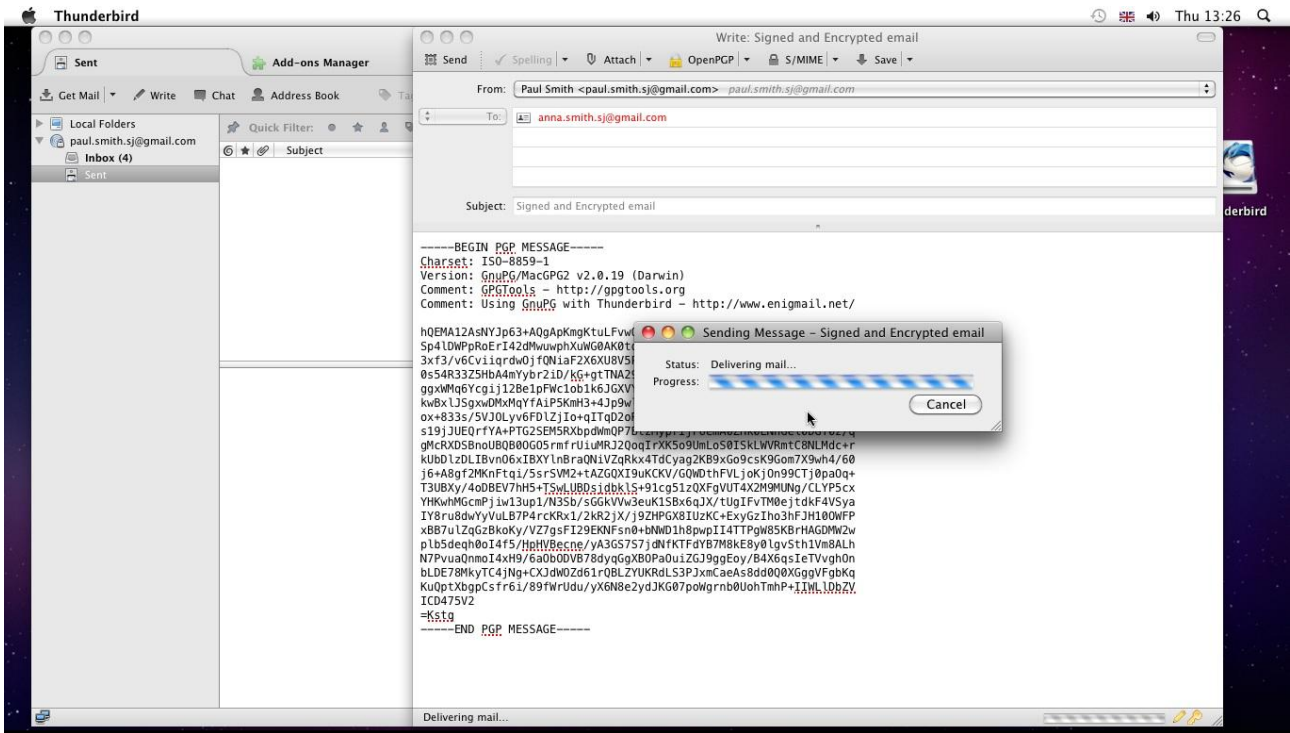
Thunderbird

Thu 13:26

Sent

Add-ons Manager

Get Mail | Write | Chat | Address Book

Local Folders
paul.smith.sj@gmail.com
Inbox (4)
Sent

Quick Filter:

Subject

Write: Signed and Encrypted email

Send | Spelling | Attach | OpenPGP | S/MIME | Save

From: Paul Smith <paul.smith.sj@gmail.com> paul.smith.sj@gmail.com

To: anna.smith.sj@gmail.com

Subject: Signed and Encrypted email

-----BEGIN PGP MESSAGE-----
Charset: ISO-8859-1
Version: GnuPG/MacGPG2 v2.0.19 (Darwin)
Comment: GPGTools - http://gpgtools.org
Comment: Using GnuPG with Thunderbird - http://www.enigmail.net/

hQEMA12AsNYJp63+AQgApKmgKtuLFvw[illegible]
Sp4lDWPpRoErI42dMwuwphXuWG0AK0t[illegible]
3xf3/v6CviiqrdwOjfQNiaF2X6XU8V5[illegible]
0s54R33Z5HbA4mYybr2iD/kG+gtTNA2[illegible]
ggxWMq6Ycgij12Be1pFWc1ob1k6JGXV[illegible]
kwBxlJSgxwDMxMqYfAiP5KmH3+4Jp9w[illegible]
ox+833s/5VJOLyv6FDlZjIo+qITqD2o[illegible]
s19jJUEQrfYA+PTG2SEM5RXbpdWmQP7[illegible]
gMcRXDSBnoUBQB0OGO5rmfrUiuMRJ2QoqIrXK5o9UmLoS0ISkLWVRmtC8NLMdc+r
kUbDlzDLIBvnO6xIBXYlnBraQNiVZqRkx4TdCyag2KB9xGo9csK9Gom7X9wh4/60
j6+A8gf2MKnFtqi/5srSVM2+tAZGQXI9uKCKV/GQWDthFVLjoKjOn99CTj0paOq+
T3UBXy/4oDBEV7hH5+TSwLUBDsidbklS+91cg51zQXFgVUT4X2M9MUNg/CLYP5cx
YHKwhMGcmPjiw13up1/N3Sb/sGGkVVw3euK1SBx6qJX/tUgIFvTM0ejtdkF4VSya
IY8ru8dwYyVuLB7P4rcKRx1/2kR2jX/j9ZHPGX8IUzKC+ExyGzIho3hFJH10OWFP
xBB7ulZqGzBkoKy/VZ7gsFI29EKNFsn0+bNWD1h8pwpII4TTPgW85KBrHAGDMW2w
plb5deqh0oI4f5/HpHVBecne/yA3GS7S7jdNfKTFdYB7M8kE8y0lgvSth1Vm8ALh
N7PvuaQnmoI4xH9/6aOb0DVB78dyqGgXBOPaOuiZGJ9ggEoy/B4X6qsIeTVvgh0n
bLDE78MkyTC4jNg+CXJdWOZd61rQBLZYUKRdLS3PJxmCaeAs8dd0Q0XGggVFgbKq
KuQptXbgpCsfr6i/89fWrUdu/yX6N8e2ydJKG07poWgrnb0UohTmhP+IIWLlDbZV
ICD475V2
=Kstg
-----END PGP MESSAGE-----

Sending Message - Signed and Encrypted email
Status: Delivering mail...
Progress:
Cancel

derbird

Delivering mail...